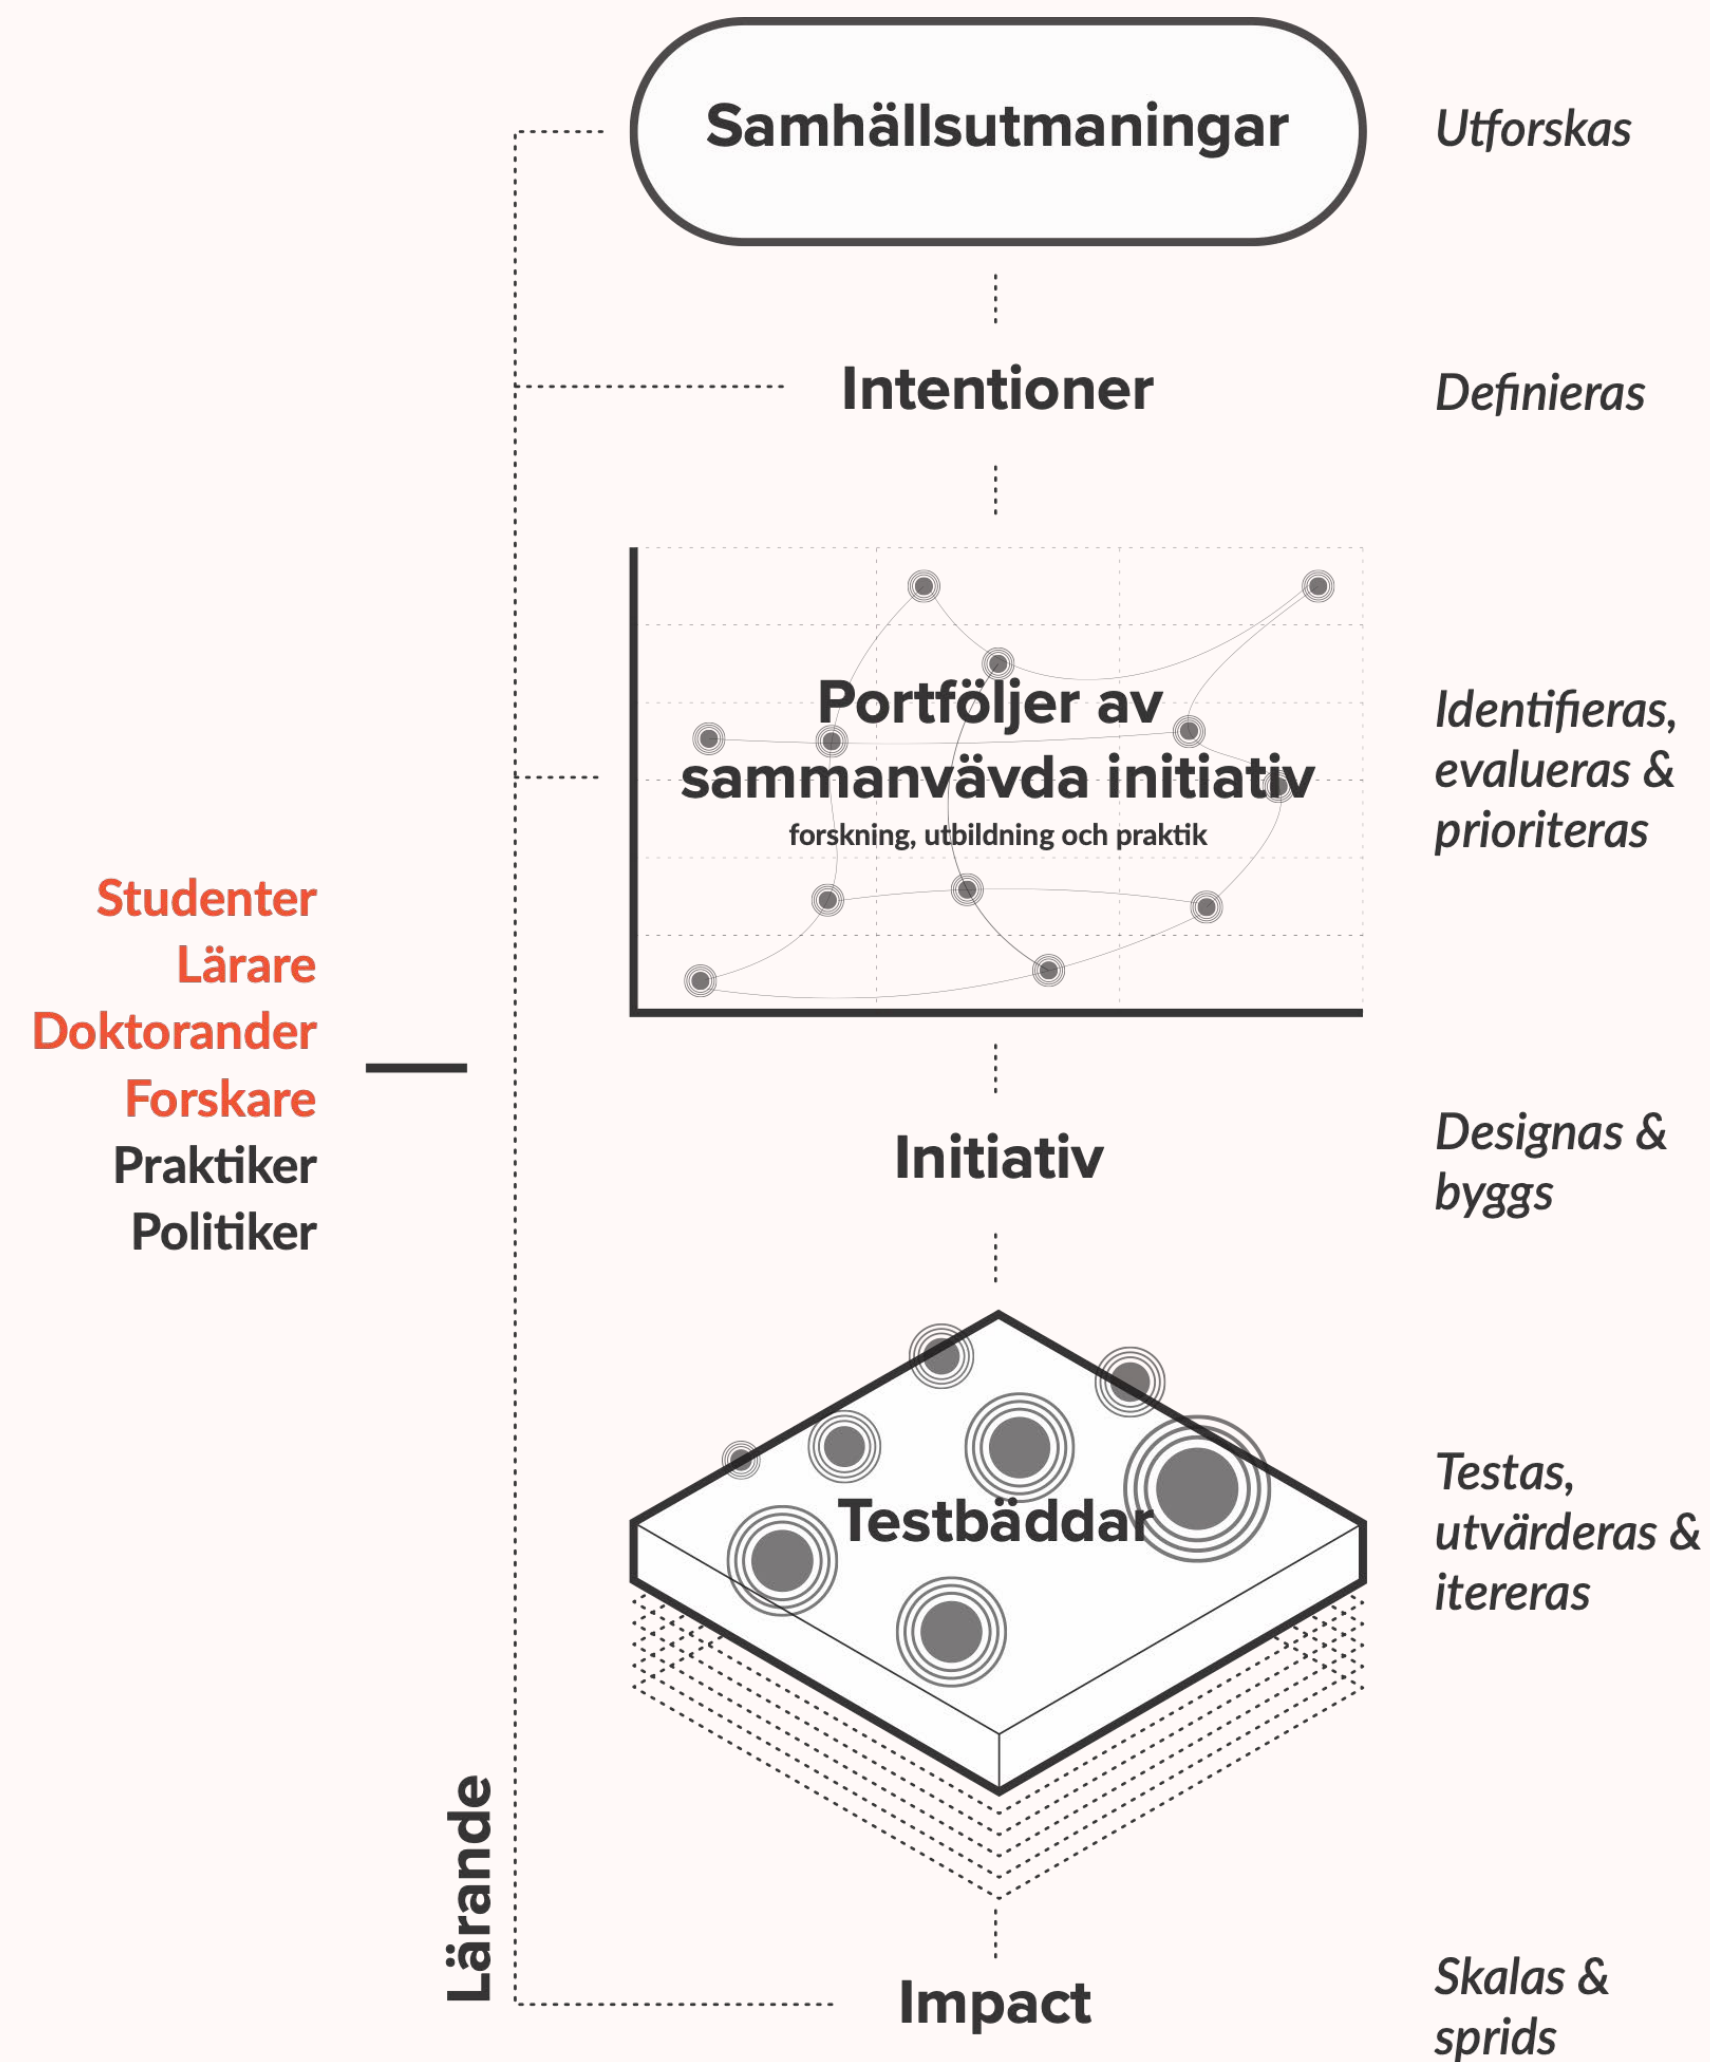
Samhällsutmaningar

Utforskas

Intentioner

Definieras

Portföljer av sammanvävda initiativ

forskning, utbildning och praktik

Identifieras, evalueras & prioriteras

Studenter
Lärare
Doktorander
Forskare
Praktiker
Politiker

Initiativ

Designas & byggs

Testbäddar

Testas, utvärderas & itereras

Lärande

Impact

Skalas & sprids